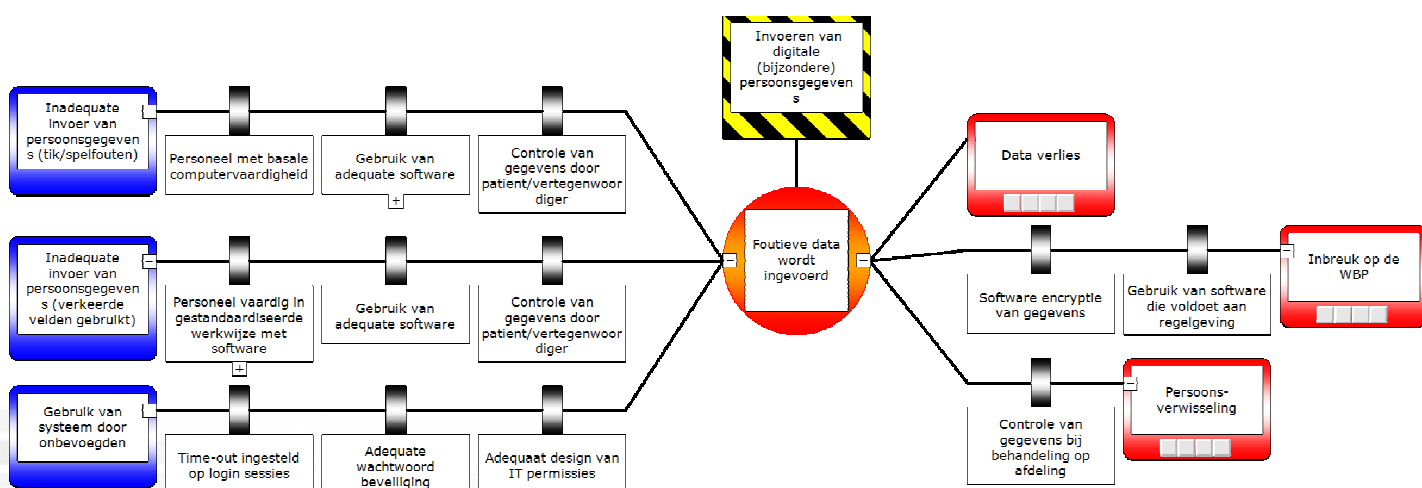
Invoeren van digitale (bijzondere) persoonsgegevens

Inadequate invoer van persoonsgegevens (tik/spelfouten)

Personeel met basale computervaardigheid

Gebruik van adequate software

+

Controle van gegevens door patient/vertegenwoordiger

Inadequate invoer van persoonsgegevens (verkeerde velden gebruikt)

−

Personeel vaardig in gestandaardiseerde werkwijze met software

+

Gebruik van adequate software

Controle van gegevens door patient/vertegenwoordiger

Gebruik van systeem door onbevoegden

Time-out ingesteld op login sessies

Adequate wachtwoord beveiliging

Adequaat design van IT permissies

−

Foutieve data wordt ingevoerd

−

Data verlies

Software encryptie van gegevens

Gebruik van software die voldoet aan regelgeving

−

Inbreuk op de WBP

Controle van gegevens bij behandeling op afdeling

−

Persoons-verwisseling